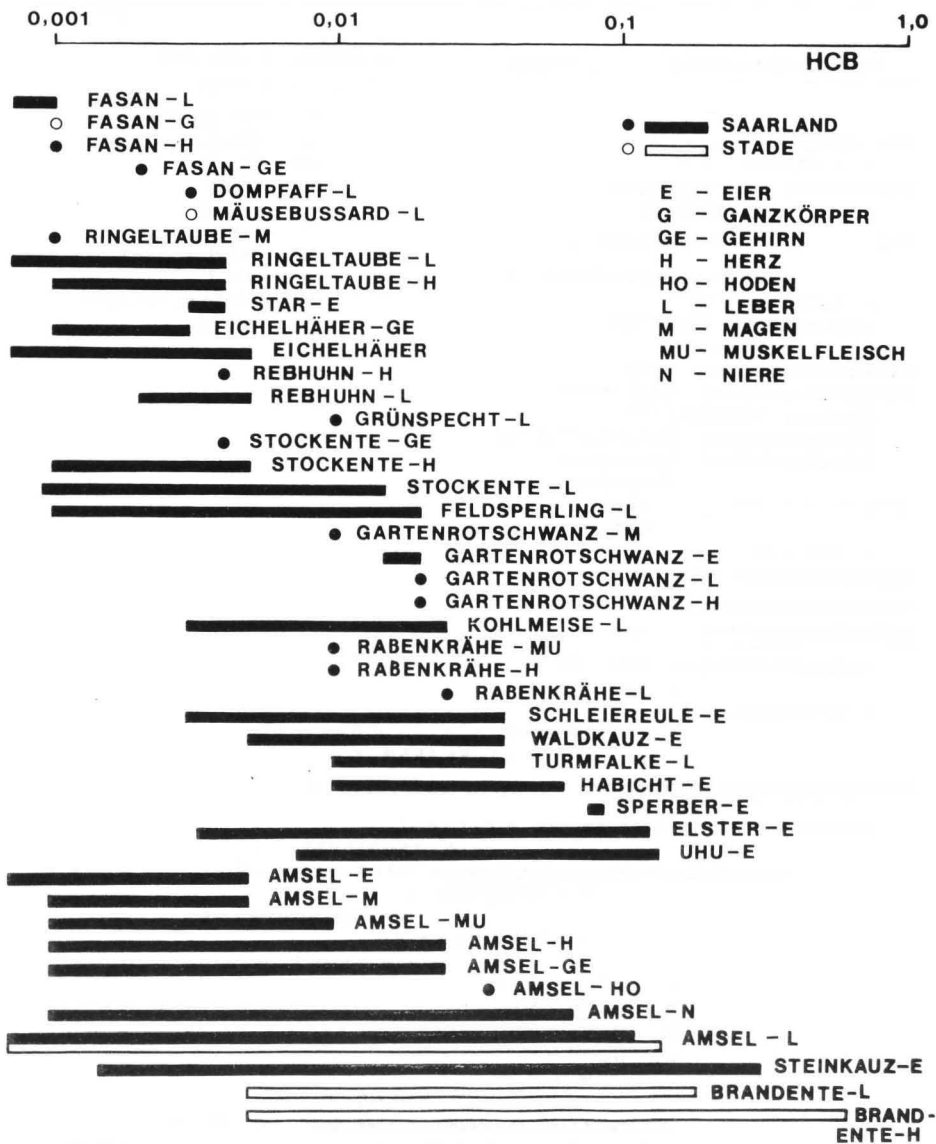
0,001 0,01 0,1 1,0

HCB

FASAN - L
FASAN - G
FASAN - H
FASAN - GE
DOMPFAFF - L
MÄUSEBUSSARD - L
RINGELTAUBE - M
RINGELTAUBE - L
RINGELTAUBE - H
STAR - E
EICHELHÄHER - GE
EICHELHÄHER
REBHUHN - H
REBHUHN - L
GRÜNSPECHT - L
STOCKENTE - GE
STOCKENTE - H
STOCKENTE - L
FELDSPERLING - L
GARTENROTSCHWANZ - M
GARTENROTSCHWANZ - E
GARTENROTSCHWANZ - L
GARTENROTSCHWANZ - H
KOHLMEISE - L
RABENKRÄHE - MU
RABENKRÄHE - H
RABENKRÄHE - L
SCHLEIEREULE - E
WALDKAUZ - E
TURMFALKE - L
HABICHT - E
SPERBER - E
ELSTER - E
UHU - E
AMSEL - E
AMSEL - M
AMSEL - MU
AMSEL - H
AMSEL - GE
AMSEL - HO
AMSEL - N
AMSEL - L
STEINKAUZ - E
BRANDENTE - L
BRANDENTE - H

SAARLAND
STADE

E - EIER
G - GANZKÖRPER
GE - GEHIRN
H - HERZ
HO - HODEN
L - LEBER
M - MAGEN
MU - MUSKELFLEISCH
N - NIERE